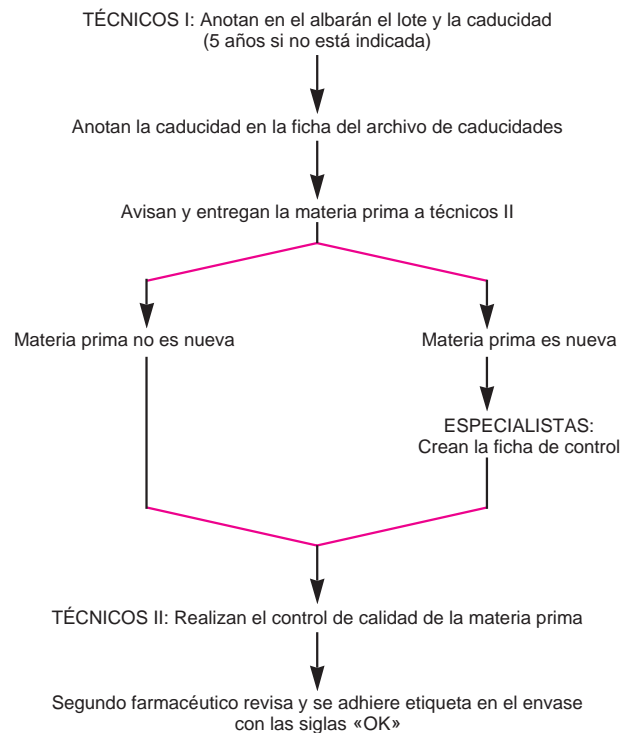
TÉCNICOS I: Anotan en el albarán el lote y la caducidad (5 años si no está indicada)

Anotan la caducidad en la ficha del archivo de caducidades

Avisan y entregan la materia prima a técnicos II

Materia prima no es nueva

Materia prima es nueva

ESPECIALISTAS: Crean la ficha de control

TÉCNICOS II: Realizan el control de calidad de la materia prima

Segundo farmacéutico revisa y se adhiere etiqueta en el envase con las siglas «OK»